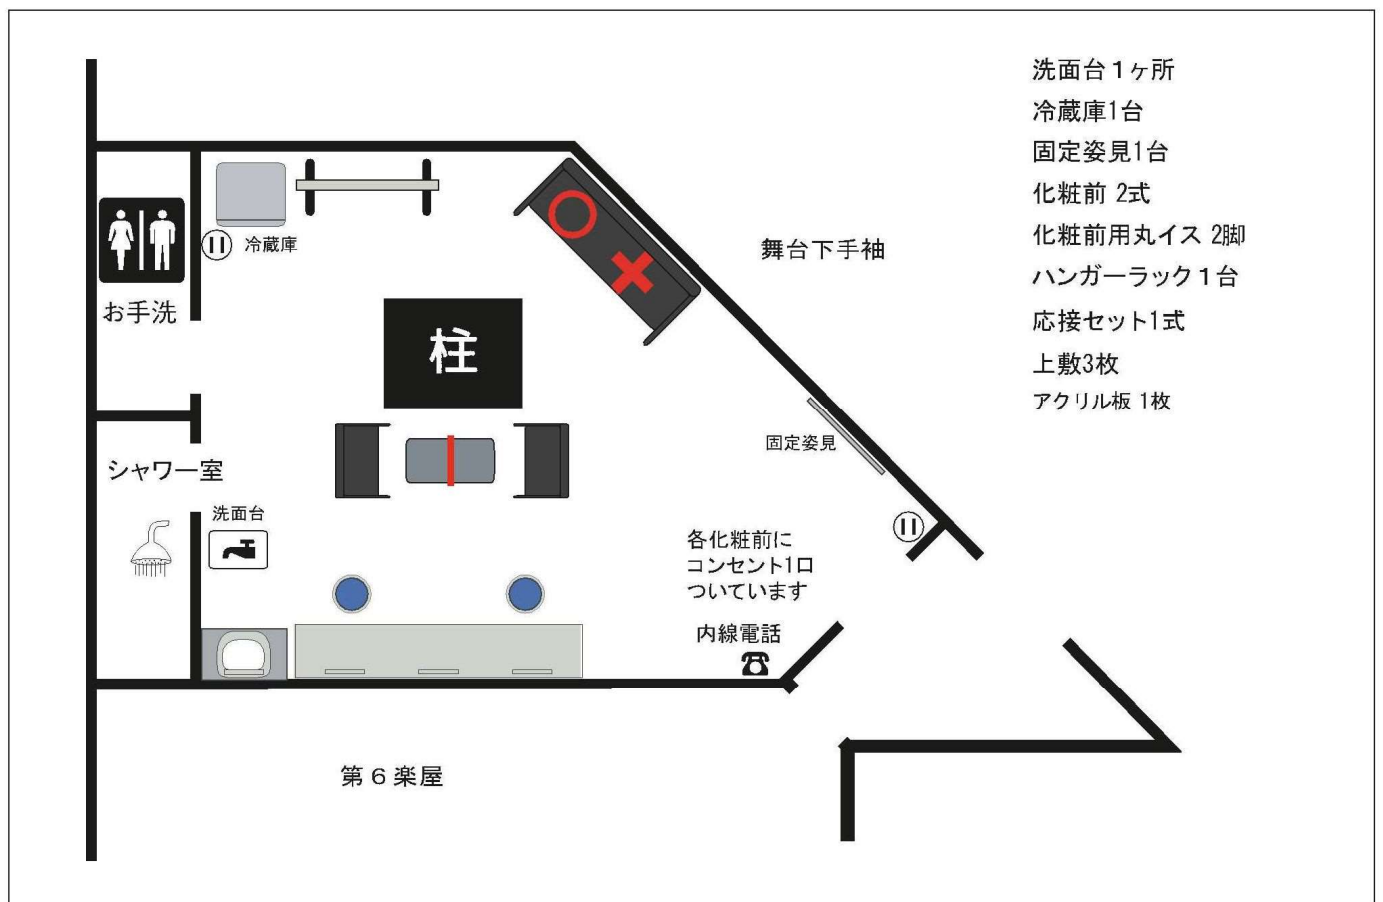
洗面台１ヶ所
冷蔵庫1台
固定姿見1台
化粧前 2式
化粧前用丸イス 2脚
ハンガーラック１台
応接セット1式
上敷3枚
アクリル板 1枚

冷蔵庫

お手洗

舞台下手袖

柱

シャワー室

洗面台

固定姿見

各化粧前に
コンセント1口
ついています

内線電話

第６楽屋